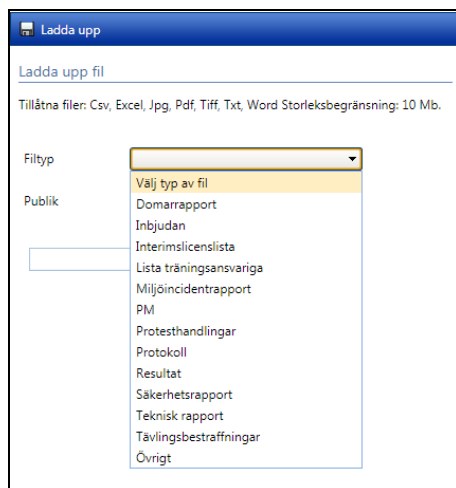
Ladda upp

Ladda upp fil

Tillåtna filer: Csv, Excel, Jpg, Pdf, Tiff, Txt, Word Storleksbegränsning: 10 Mb.

Filtyp

Publik

Välj typ av fil
Domarrapport
Inbjudan
Interimslicenslista
Lista träningsansvariga
Miljöincidentrapport
PM
Protesthandlingar
Protokoll
Resultat
Säkerhetsrapport
Teknisk rapport
Tävlingsbestraffningar
Övrigt